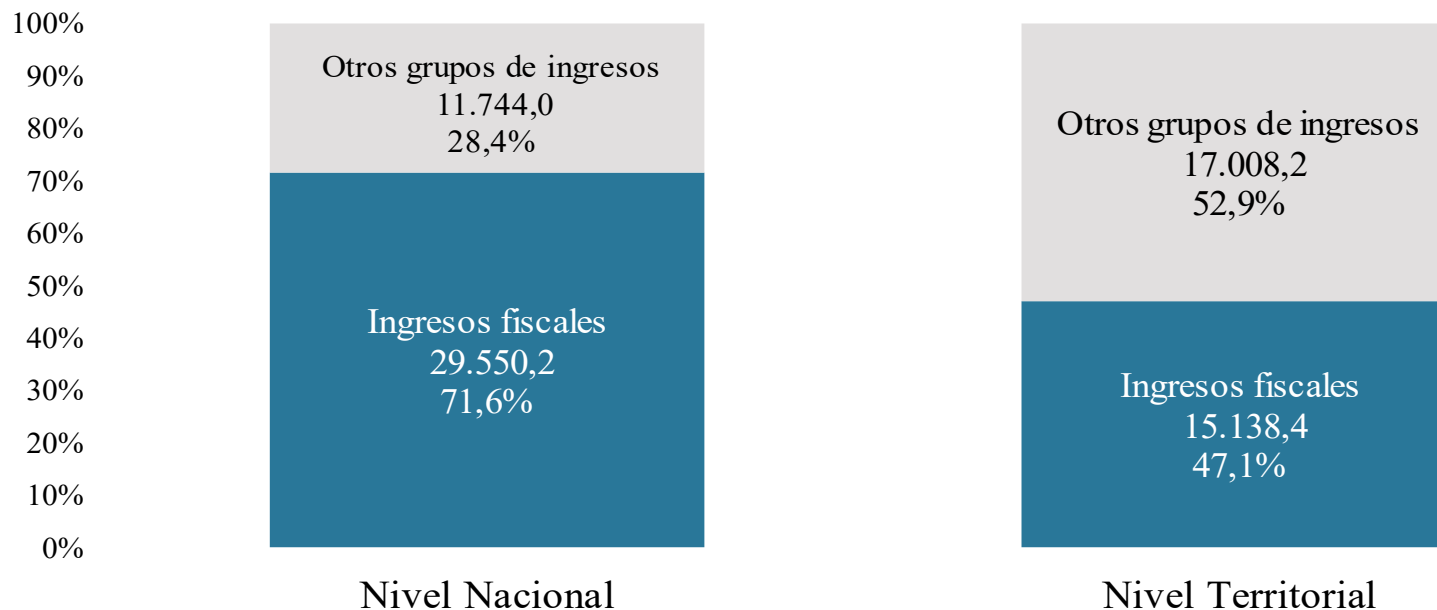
100%
90%
80%
70%
60%
50%
40%
30%
20%
10%
0%

Otros grupos de ingresos
11.744,0
28,4%

Ingresos fiscales
29.550,2
71,6%

Otros grupos de ingresos
17.008,2
52,9%

Ingresos fiscales
15.138,4
47,1%

Nivel Nacional

Nivel Territorial